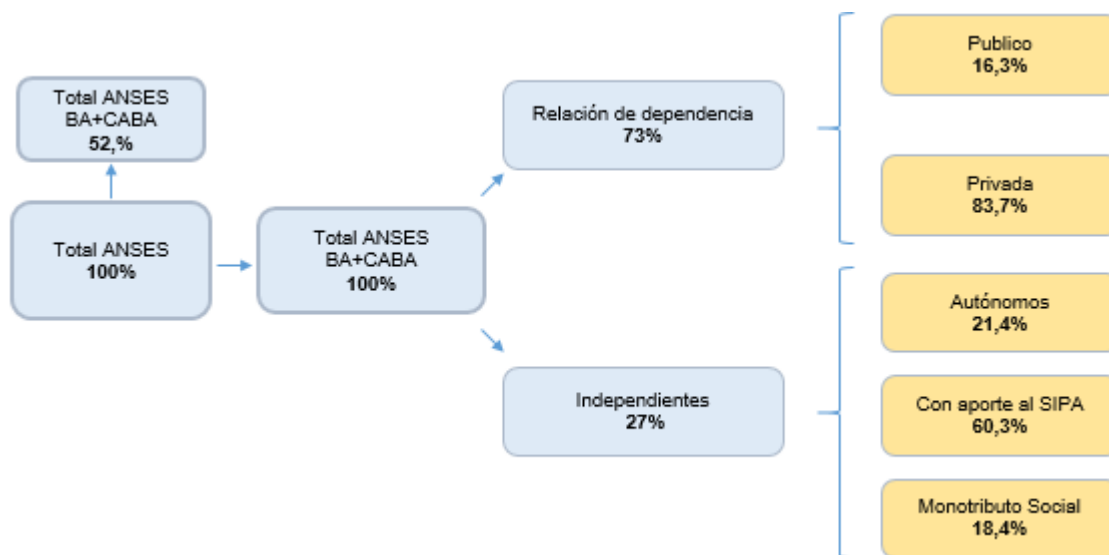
Total ANSES
BA+CABA
52,%

Total ANSES
100%

Total ANSES
BA+CABA
100%

Relación de dependencia
73%

Independientes
27%

Publico
16,3%

Privada
83,7%

Autónomos
21,4%

Con aporte al SIPA
60,3%

Monotributo Social
18,4%